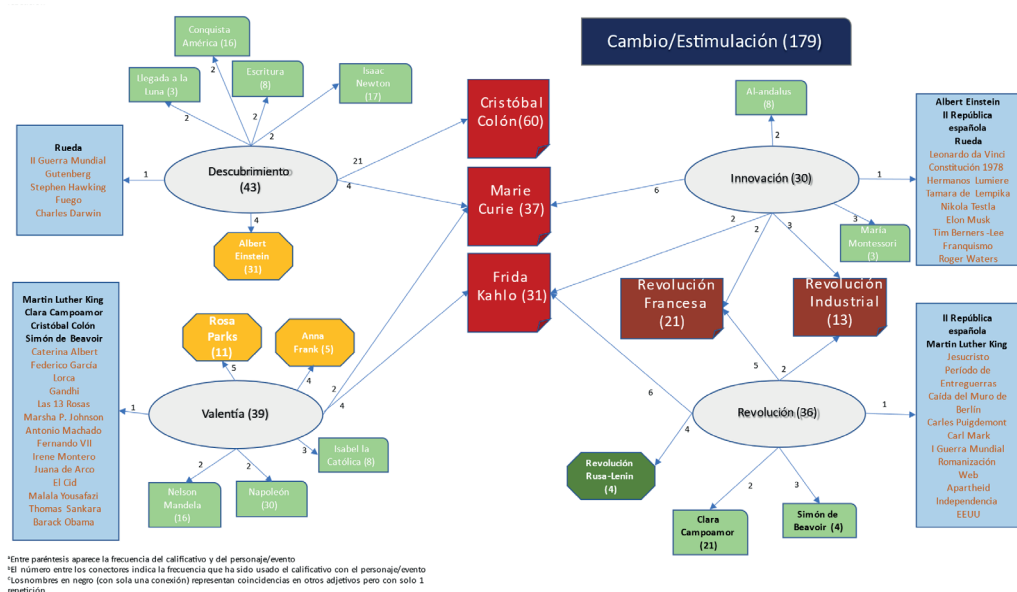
Cambio/Estimulación (179)

Conquista América (16)

Llegada a la Luna (3)

Escritura (8)

Isaac Newton (17)

Rueda
II Guerra Mundial
Gutenberg
Stephen Hawking
Fuego
Charles Darwin

Descubrimiento (43)

Albert Einstein (31)

Cristóbal Colón(60)

Marie Curie (37)

Frida Kahlo (31)

Al-andalus (8)

Innovación (30)

Albert Einstein
II República española
Rueda
Leonardo da Vinci
Constitución 1978
Hermanos Lumiere
Tamara de Lempika
Nikola Testla
Elon Musk
Tim Berners -Lee
Franquismo
Roger Waters

María Montessori (3)

Revolución Francesa (21)

Revolución Industrial (13)

Martin Luther King
Clara Campoamor
Cristóbal Colón
Simón de Beavoir
Caterina Albert
Federico García Lorca
Gandhi
Las 13 Rosas
Marsha P. Johnson
Antonio Machado
Fernando VII
Irene Montero
Juana de Arco
El Cid
Malala Yousafazi
Thomas Sankara
Barack Obama

Rosa Parks (11)

Anna Frank (5)

Valentía (39)

Isabel la Católica (8)

Nelson Mandela (16)

Napoleón (30)

II República española
Martin Luther King
Jesucristo
Periodo de Entreguerras
Caída del Muro de Berlín
Carles Puigdemont
Carl Mark
I Guerra Mundial
Romanización
Web
Apartheid
Independencia EEUU

Revolución (36)

Revolución Rusa-Lenin (4)

Clara Campoamor (21)

Simón de Beavoir (4)

2 2 2 2 1 21 4 4 2 6 1 2 2 3 3 1 5 4 2 4 5 2 6 1 4 3 2 2 2 3

ªEntre paréntesis aparece la frecuencia del calificativo y del personaje/evento
ᵇEl número entre los conectores indica la frecuencia que ha sido usado el calificativo con el personaje/evento
ᶜLos nombres en negro (con sola una conexión) representan coincidencias en otros adjetivos pero con solo 1 repetición